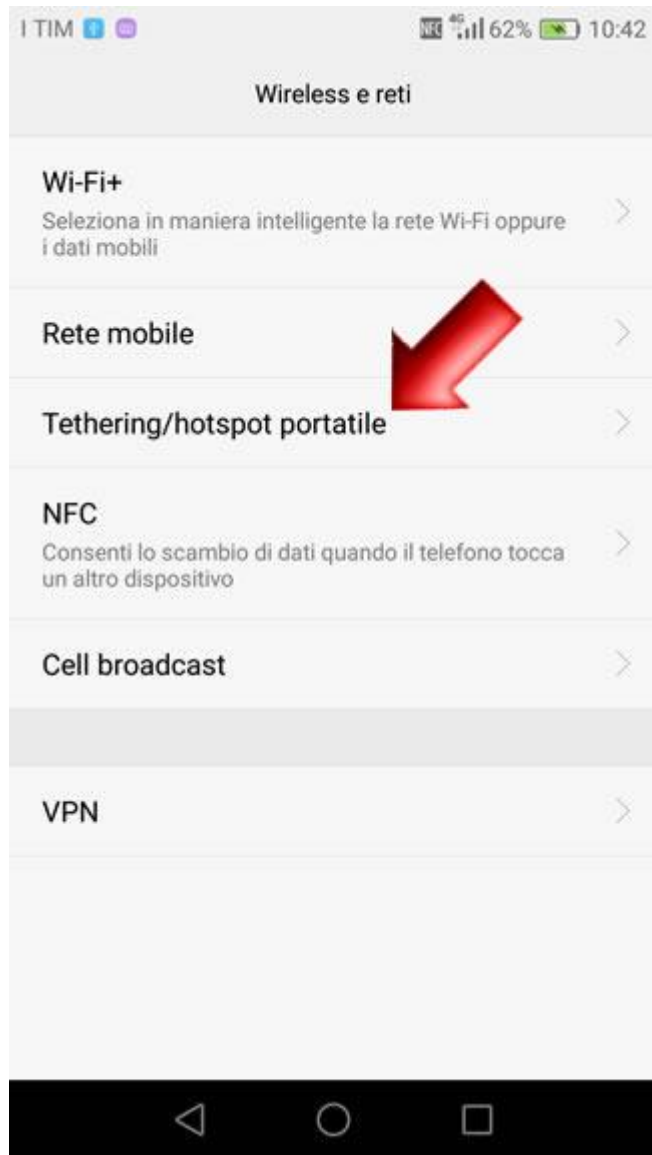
I TIM 4G 62% 10:42

Wireless e reti

Wi-Fi+
Seleziona in maniera intelligente la rete Wi-Fi oppure i dati mobili

Rete mobile

Tethering/hotspot portatile

NFC
Consenti lo scambio di dati quando il telefono tocca un altro dispositivo

Cell broadcast

VPN